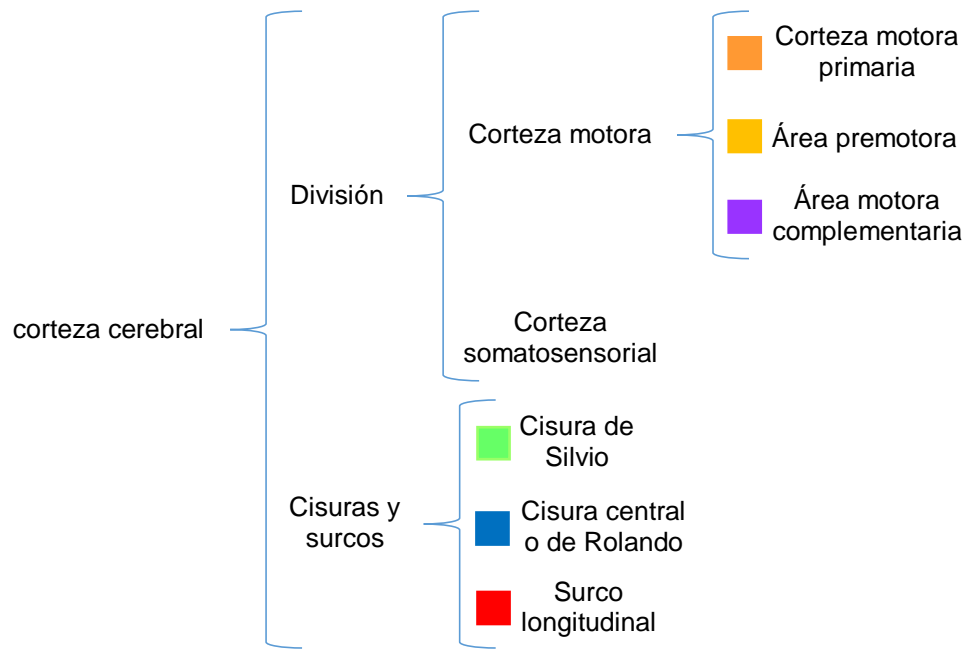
corteza cerebral

División

Corteza motora

Corteza motora primaria

Área premotora

Área motora complementaria

Corteza somatosensorial

Cisuras y surcos

Cisura de Silvio

Cisura central o de Rolando

Surco longitudinal